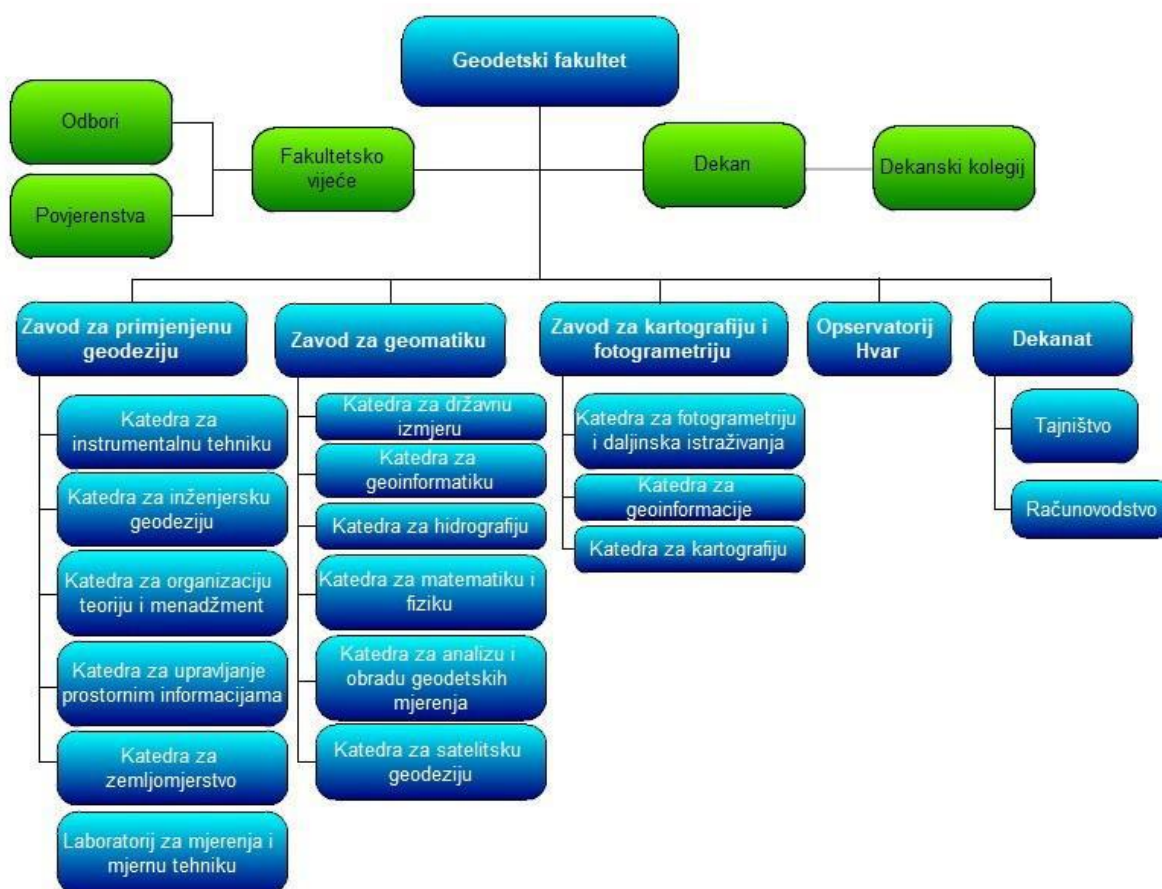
Geodetski fakultet

Odbori

Povjerenstva

Fakultetsko vijeće

Dekan

Dekanski kolegij

Zavod za primjenjenu geodeziju

Katedra za instrumentalnu tehniku

Katedra za inženjersku geodeziju

Katedra za organizaciju teoriju i menadžment

Katedra za upravljanje prostornim informacijama

Katedra za zemljomjerstvo

Laboratorij za mjerenja i mjernu tehniku

Zavod za geomatiku

Katedra za državnu izmjeru

Katedra za geoinformatiku

Katedra za hidrografiju

Katedra za matematiku i fiziku

Katedra za analizu i obradu geodetskih mjerenja

Katedra za satelitsku geodeziju

Zavod za kartografiju i fotogrametriju

Katedra za fotogrametriju i daljinska istraživanja

Katedra za geoinformacije

Katedra za kartografiju

Opservatorij Hvar

Dekanat

Tajništvo

Računovodstvo